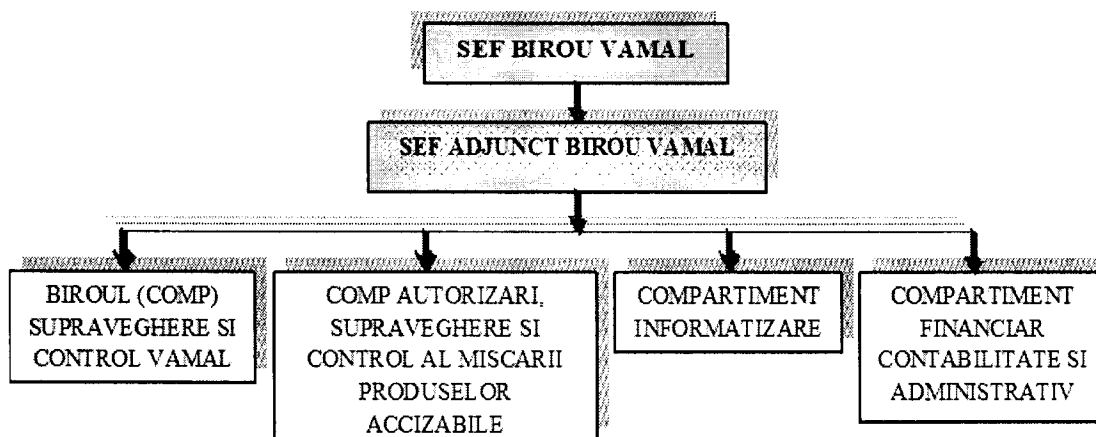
SEF BIROU VAMAL

SEF ADJUNCT BIROU VAMAL

BIROUL (COMP) SUPRAVEGHERE SI CONTROL VAMAL

COMP AUTORIZARI, SUPRAVEGHERE SI CONTROL AL MISCARII PRODUSELOR ACCIZABILE

COMPARTIMENT INFORMATIZARE

COMPARTIMENT FINANCIAR CONTABILITATE SI ADMINISTRATIV